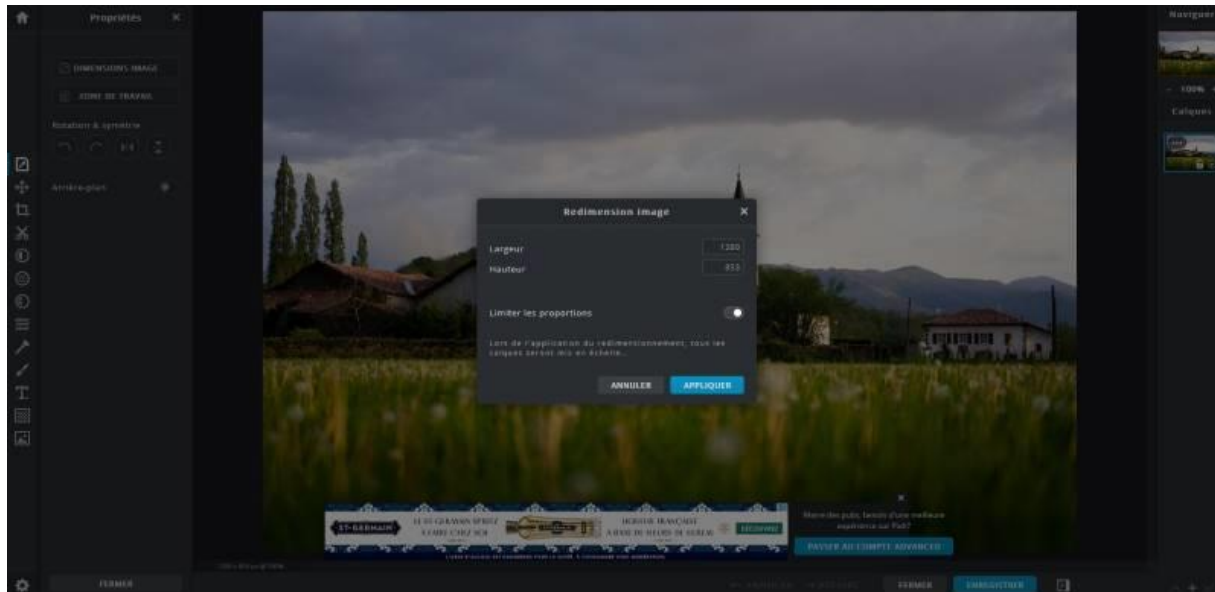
Propriétés

DIMENSIONS IMAGE

ZONE DE TRAVAIL

Rotation & symétrie

Arrière-plan

FERMER

Redimension image

Largeur 1200

Hauteur 853

Limiter les proportions

Lors de l'application du redimensionnement, tous les calques seront mis en échelle.

ANNULER

APPLIQUER

ST-GERMAIN

LE ST-GERMAIN SPRITZ À FAIRE CHEZ SOI

HERITIER FRANÇAISE À BASE DE FLEURS DE SUREAU

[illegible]

Marre des pubs, lassés d'une meilleure expérience sur Pixlr?

PASSER AU COMPTE ADVANCED

FERMER

ENREGISTRER

Navigateur

100%

Calques